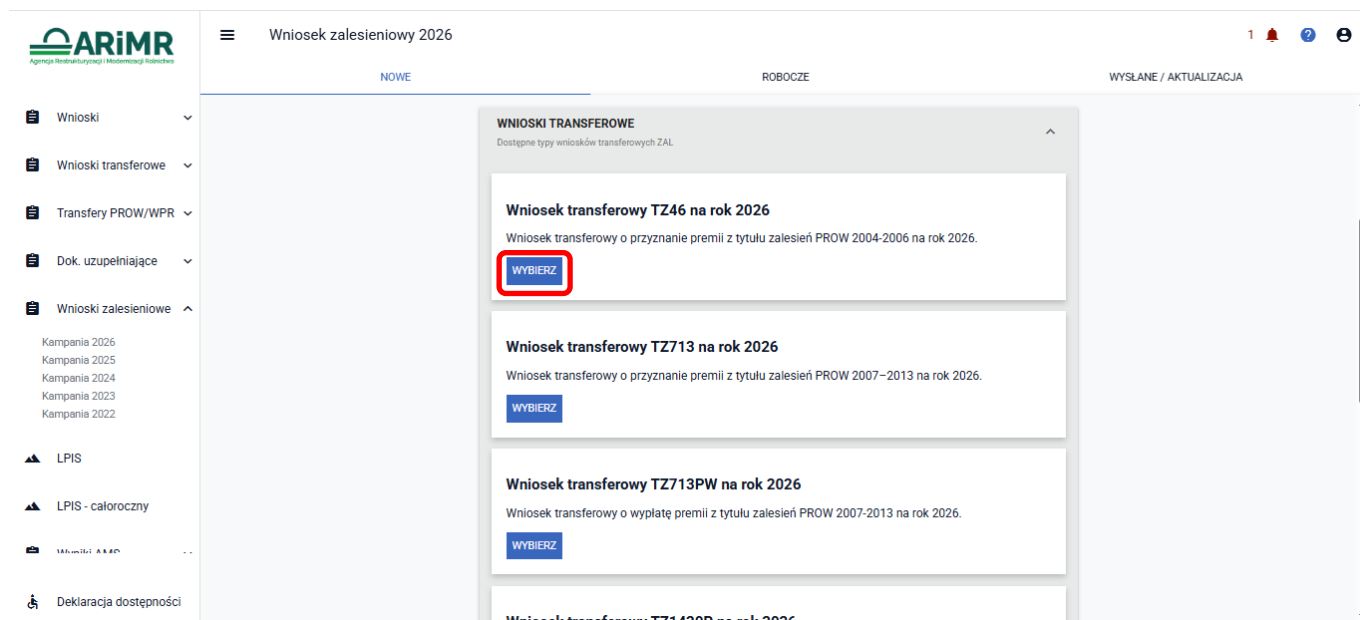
ARiMR
Agencja Restrukturyzacji i Modernizacji Rolnictwa

Wnioski
Wnioski transferowe
Transfery PROW/WPR
Dok. uzupełniające
Wnioski zalesieniowe
Kampania 2026
Kampania 2025
Kampania 2024
Kampania 2023
Kampania 2022
LPIS
LPIS - całoroczny
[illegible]
Deklaracja dostępności

Wniosek zalesieniowy 2026
1

NOWE
ROBOCZE
WYSŁANE / AKTUALIZACJA

WNIOSKI TRANSFEROWE
Dostępne typy wniosków transferowych ZAL

Wniosek transferowy TZ46 na rok 2026
Wniosek transferowy o przyznanie premii z tytułu zalesień PROW 2004-2006 na rok 2026.
WYBIERZ

Wniosek transferowy TZ713 na rok 2026
Wniosek transferowy o przyznanie premii z tytułu zalesień PROW 2007–2013 na rok 2026.
WYBIERZ

Wniosek transferowy TZ713PW na rok 2026
Wniosek transferowy o wypłatę premii z tytułu zalesień PROW 2007-2013 na rok 2026.
WYBIERZ

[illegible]